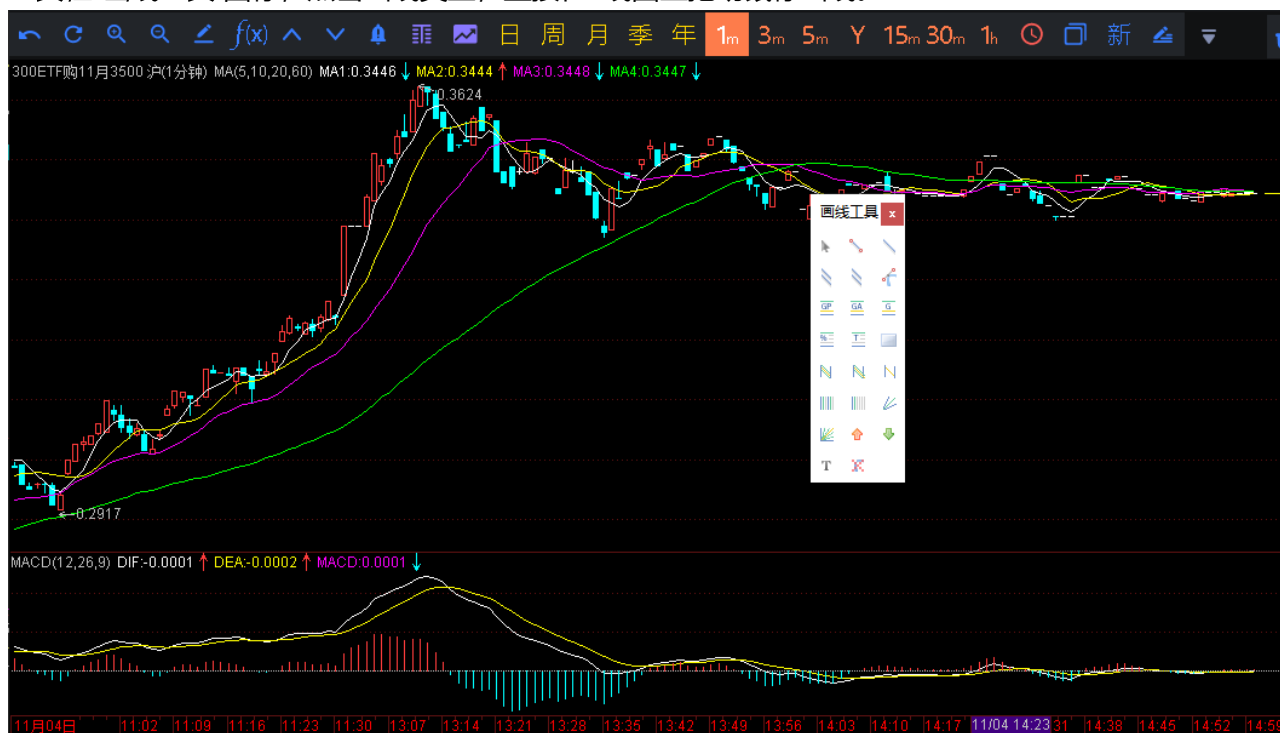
日 周 月 季 年 1m 3m 5m Y 15m 30m 1h 新

300ETF购11月3500 沪(1分钟) MA(5,10,20,60) MA1:0.3446 ↓ MA2:0.3444 ↑ MA3:0.3448 ↓ MA4:0.3447 ↓

0.3624

0.2917

画线工具 ×

MACD(12,26,9) DIF:-0.0001 ↑ DEA:-0.0002 ↑ MACD:0.0001 ↓

11月04日 11:02 11:09 11:16 11:23 11:30 13:07 13:14 13:21 13:28 13:35 13:42 13:49 13:56 14:03 14:10 14:17 11/04 14:23 31 14:38 14:45 14:52 14:59